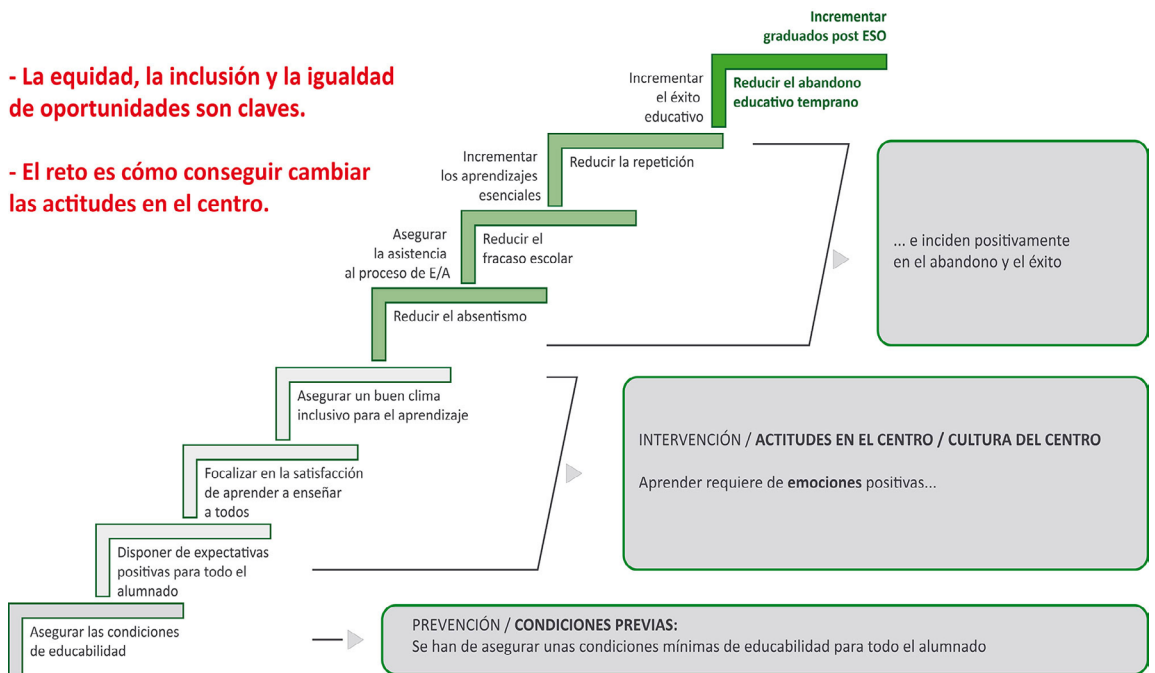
- La equidad, la inclusión y la igualdad de oportunidades son claves.

- El reto es cómo conseguir cambiar las actitudes en el centro.

Incrementar graduados post ESO

Incrementar el éxito educativo

Reducir el abandono educativo temprano

Incrementar los aprendizajes esenciales

Reducir la repetición

Asegurar la asistencia al proceso de E/A

Reducir el fracaso escolar

Reducir el absentismo

... e inciden positivamente en el abandono y el éxito

Asegurar un buen clima inclusivo para el aprendizaje

Focalizar en la satisfacción de aprender a enseñar a todos

Disponer de expectativas positivas para todo el alumnado

INTERVENCIÓN / ACTITUDES EN EL CENTRO / CULTURA DEL CENTRO

Aprender requiere de emociones positivas...

Asegurar las condiciones de educabilidad

PREVENCIÓN / CONDICIONES PREVIAS:
Se han de asegurar unas condiciones mínimas de educabilidad para todo el alumnado